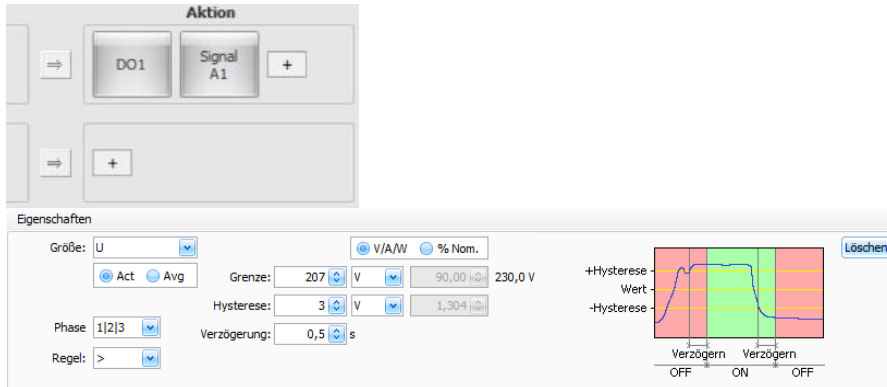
Aktion

⇒ DO1 Signal A1 +

⇒ +

Eigenschaften

Größe: U

Act Avg

V/A/W % Nom.

Grenze: 207 V 90,00 230,0 V

Hysterese: 3 V 1,304

Phase 1|2|3

Verzögerung: 0,5 s

Regel: >

+Hysterese
Wert
-Hysterese

Verzögern Verzögern
OFF ON OFF

Löschen